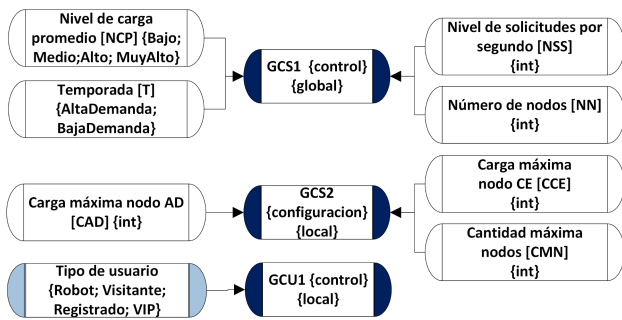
Nivel de carga promedio [NCP] {Bajo; Medio;Alto; MuyAlto}

Temporada [T] {AltaDemanda; BajaDemanda}

GCS1 {control} {global}

Nivel de solicitudes por segundo [NSS] {int}

Número de nodos [NN] {int}

Carga máxima nodo AD [CAD] {int}

GCS2 {configuracion} {local}

Carga máxima nodo CE [CCE] {int}

Cantidad máxima nodos [CMN] {int}

Tipo de usuario {Robot; Visitante; Registrado; VIP}

GCU1 {control} {local}